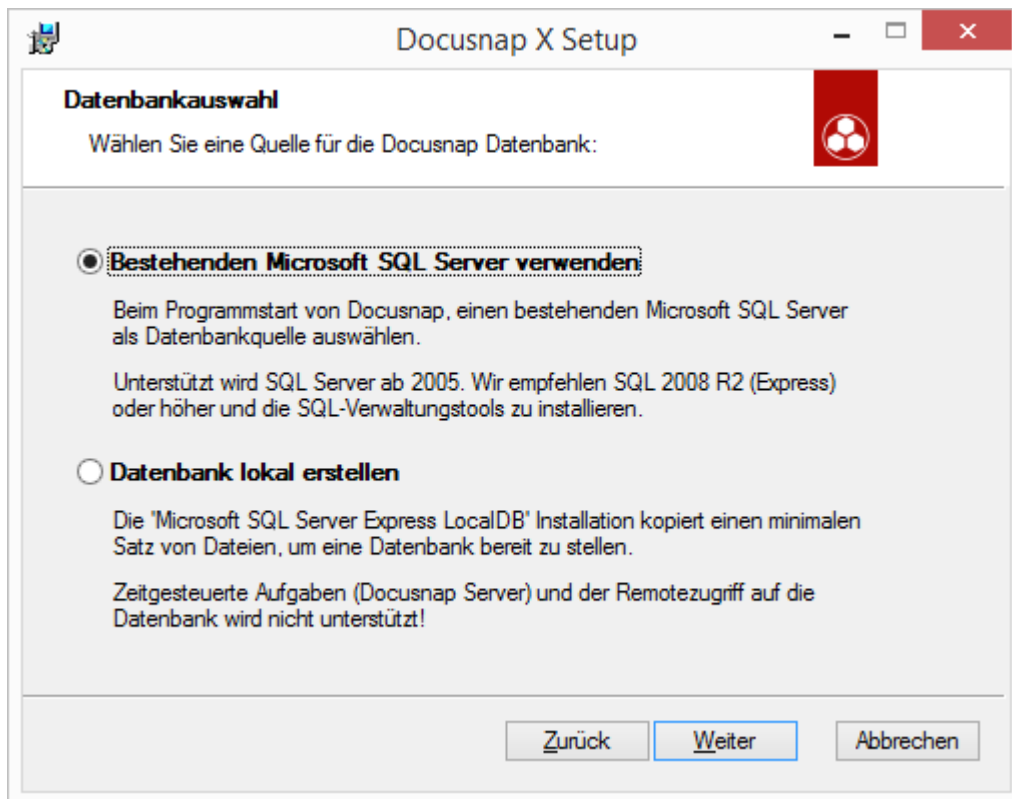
Docusnap X Setup

Datenbankauswahl

Wählen Sie eine Quelle für die Docusnap Datenbank:

Bestehenden Microsoft SQL Server verwenden

Beim Programmstart von Docusnap, einen bestehenden Microsoft SQL Server als Datenbankquelle auswählen.

Unterstützt wird SQL Server ab 2005. Wir empfehlen SQL 2008 R2 (Express) oder höher und die SQL-Verwaltungstools zu installieren.

Datenbank lokal erstellen

Die 'Microsoft SQL Server Express LocalDB' Installation kopiert einen minimalen Satz von Dateien, um eine Datenbank bereit zu stellen.

Zeitgesteuerte Aufgaben (Docusnap Server) und der Remotezugriff auf die Datenbank wird nicht unterstützt!

Zurück

Weiter

Abbrechen